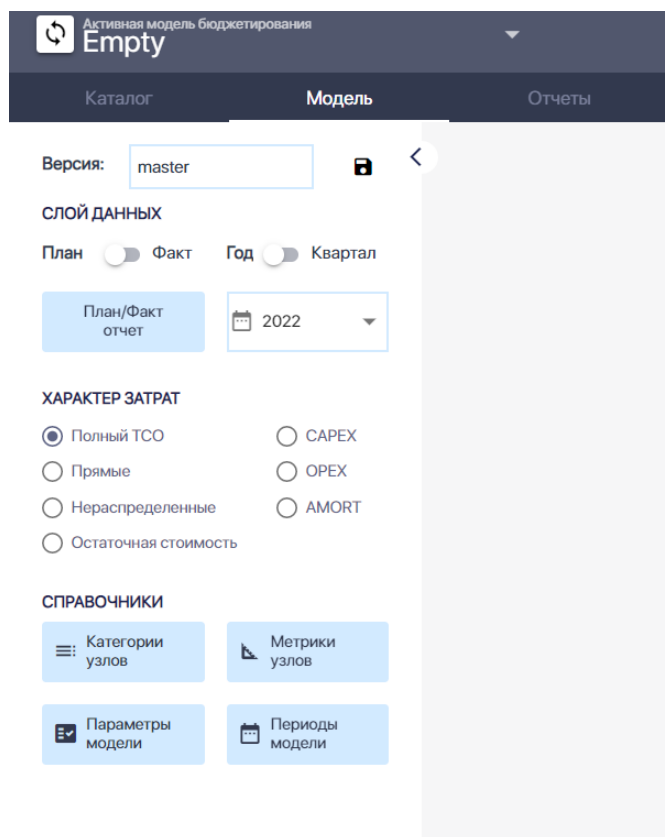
Активная модель бюджетирования
Empty

Каталог
Модель
Отчеты

Версия: master

СЛОЙ ДАННЫХ

План Факт
Год Квартал

План/Факт отчет
2022

ХАРАКТЕР ЗАТРАТ

Полный TCO
CAPEX
Прямые
OPEX
Нераспределенные
AMORT
Остаточная стоимость

СПРАВОЧНИКИ

Категории узлов
Метрики узлов
Параметры модели
Периоды модели